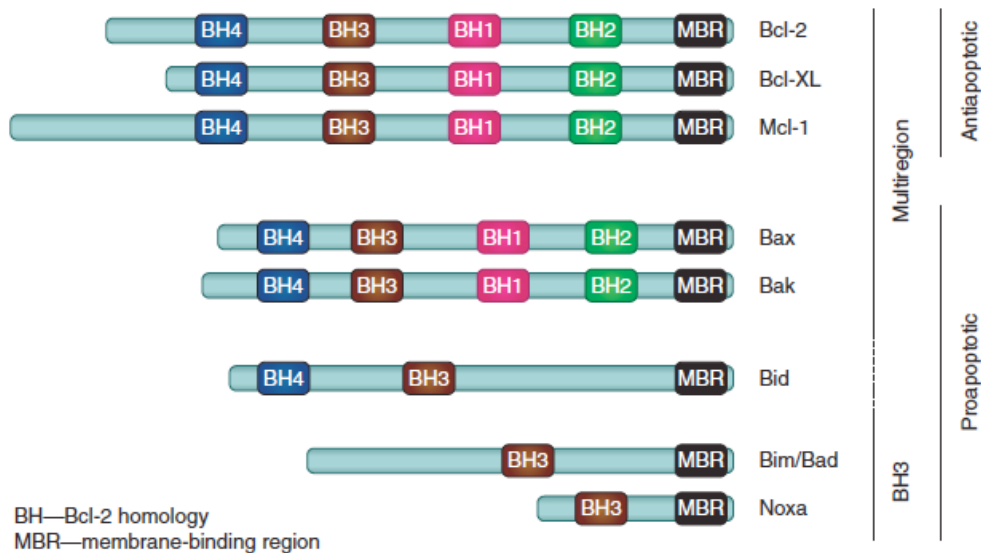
BH4 BH3 BH1 BH2 MBR Bcl-2
BH4 BH3 BH1 BH2 MBR Bcl-XL
BH4 BH3 BH1 BH2 MBR Mcl-1
BH4 BH3 BH1 BH2 MBR Bax
BH4 BH3 BH1 BH2 MBR Bak
BH4 BH3 MBR Bid
BH3 MBR Bim/Bad
BH3 MBR Noxa

Multiregion
BH3
Antiapoptotic
Proapoptotic

BH—Bcl-2 homology
MBR—membrane-binding region